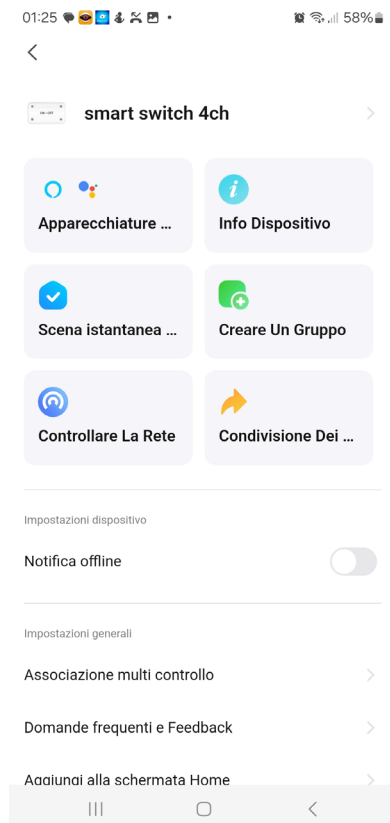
01:25 58%

smart switch 4ch

Apparecchiature ...

Info Dispositivo

Scena istantanea ...

Creare Un Gruppo

Controllare La Rete

Condivisione Dei ...

Impostazioni dispositivo

Notifica offline

Impostazioni generali

Associazione multi controllo

Domande frequenti e Feedback

Aggiungi alla schermata Home